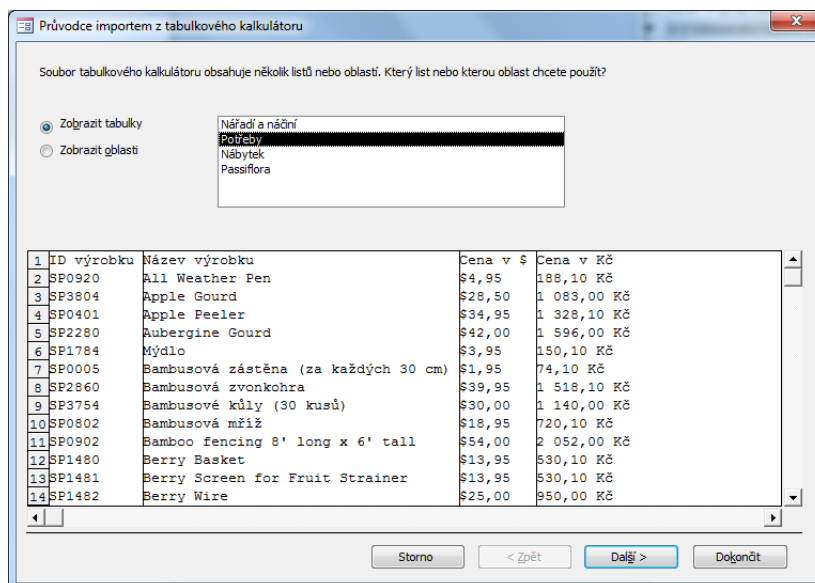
Průvodce importem z tabulkového kalkulátoru

Soubor tabulkového kalkulátoru obsahuje několik listů nebo oblastí. Který list nebo kterou oblast chcete použít?

Zobrazit tabulky
Zobrazit oblasti

Nářadí a náčiní
Potřeby
Nábytek
Passiflora

| 1 | ID výrobku | Název výrobku | Cena v \$ | Cena v Kč |
|---|---|---|---|---|
| 2 | SP0920 | All Weather Pen | \$4,95 | 188,10 Kč |
| 3 | SP3804 | Apple Gourd | \$28,50 | 1 083,00 Kč |
| 4 | SP0401 | Apple Peeler | \$34,95 | 1 328,10 Kč |
| 5 | SP2280 | Aubergine Gourd | \$42,00 | 1 596,00 Kč |
| 6 | SP1784 | Mýdlo | \$3,95 | 150,10 Kč |
| 7 | SP0005 | Bambusová zástěna (za každých 30 cm) | \$1,95 | 74,10 Kč |
| 8 | SP2860 | Bambusová zvonkohra | \$39,95 | 1 518,10 Kč |
| 9 | SP3754 | Bambusové kůly (30 kusů) | \$30,00 | 1 140,00 Kč |
| 10 | SP0802 | Bambusová mříž | \$18,95 | 720,10 Kč |
| 11 | SP0902 | Bamboo fencing 8' long x 6' tall | \$54,00 | 2 052,00 Kč |
| 12 | SP1480 | Berry Basket | \$13,95 | 530,10 Kč |
| 13 | SP1481 | Berry Screen for Fruit Strainer | \$13,95 | 530,10 Kč |
| 14 | SP1482 | Berry Wire | \$25,00 | 950,00 Kč |

Storno | < Zpět | Další > | Dokončit